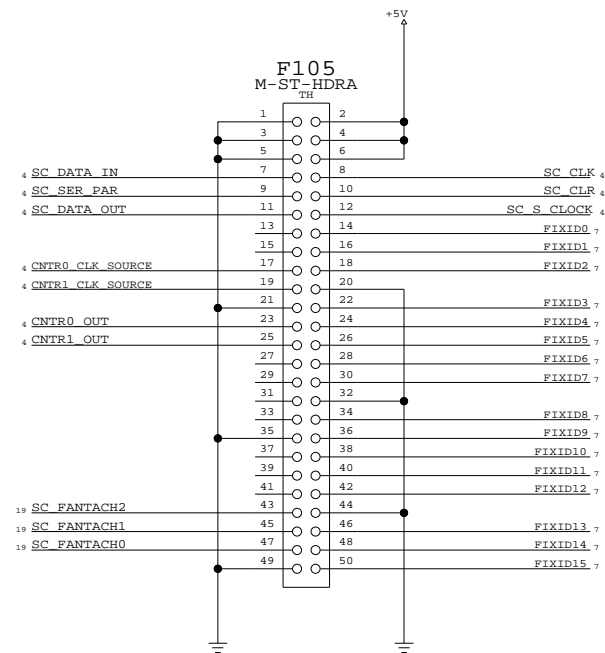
+5V

F105
M-ST-HDRA
TH

1 2
3 4
5 6
4 SC_DATA_IN 7 8 SC_CLK 4
4 SC_SER_PAR 9 10 SC_CLR 4
4 SC_DATA_OUT 11 12 SC_S_CLOCK 4
13 14 FIXID0 7
15 16 FIXID1 7
4 CNTR0_CLK_SOURCE 17 18 FIXID2 7
4 CNTR1_CLK_SOURCE 19 20
21 22 FIXID3 7
4 CNTR0_OUT 23 24 FIXID4 7
4 CNTR1_OUT 25 26 FIXID5 7
27 28 FIXID6 7
29 30 FIXID7 7
31 32
33 34 FIXID8 7
35 36 FIXID9 7
37 38 FIXID10 7
39 40 FIXID11 7
41 42 FIXID12 7
19 SC_FANTACH2 43 44
19 SC_FANTACH1 45 46 FIXID13 7
19 SC_FANTACH0 47 48 FIXID14 7
49 50 FIXID15 7